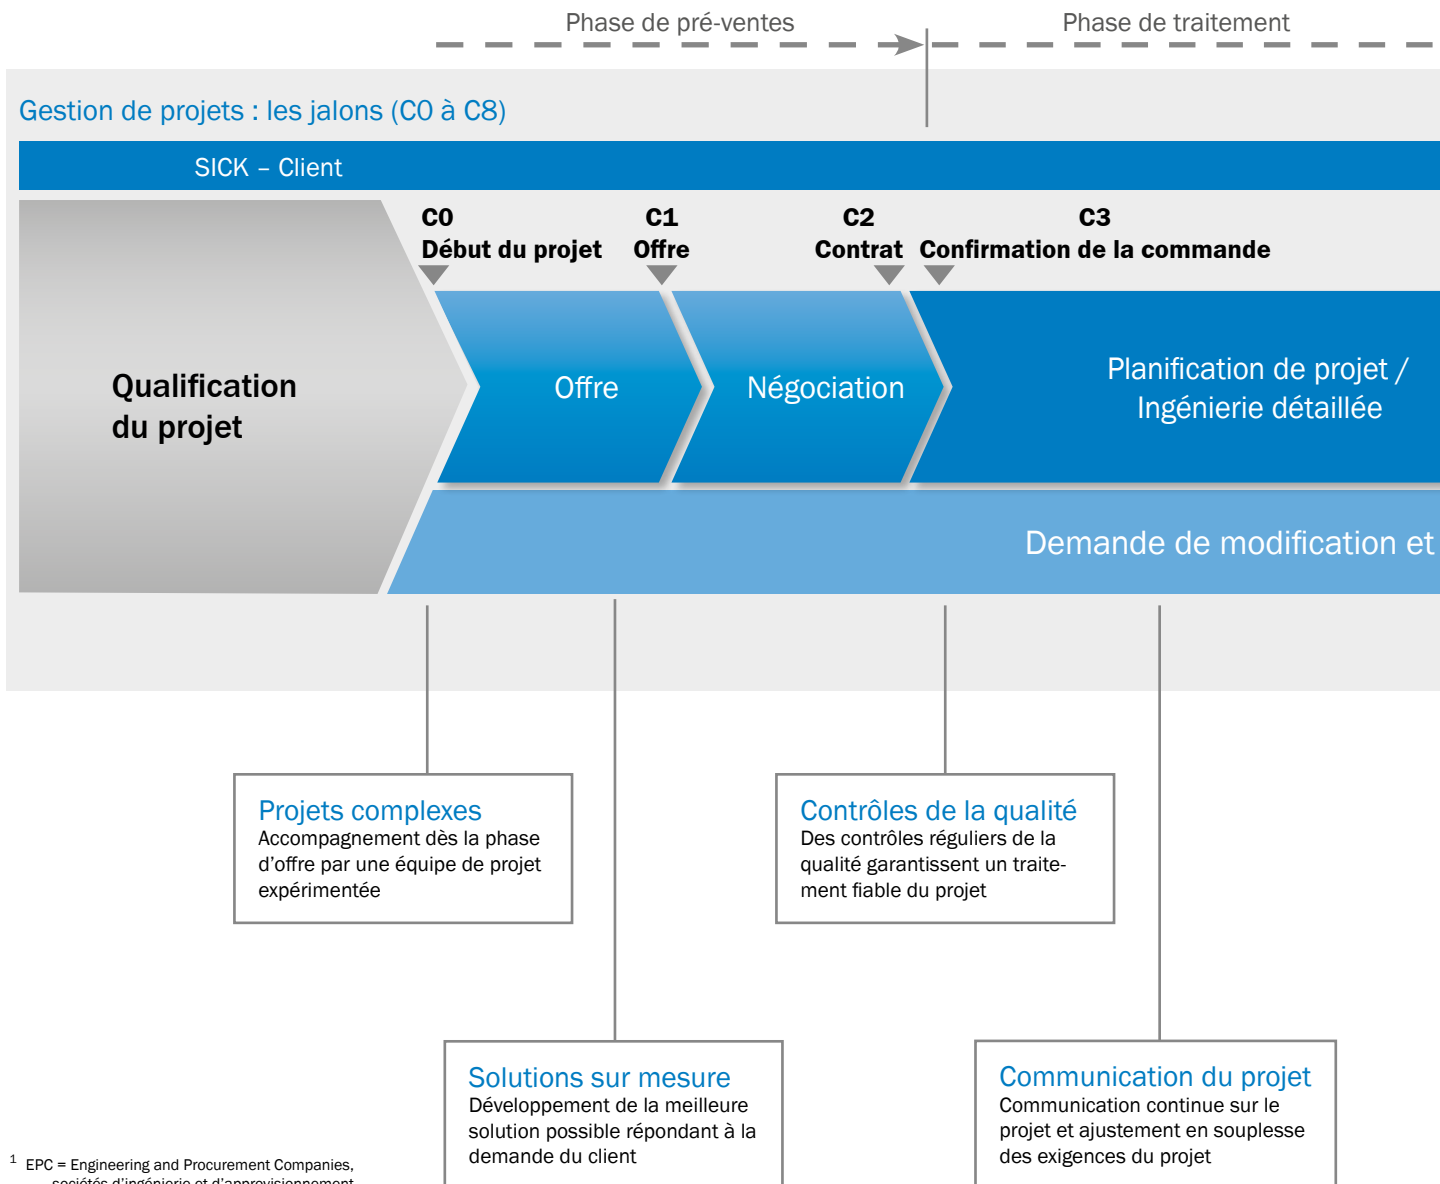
Phase de pré-ventes

Phase de traitement

Gestion de projets : les jalons (C0 à C8)

SICK – Client

C0
Début du projet

C1
Offre

C2
Contrat

C3
Confirmation de la commande

Qualification du projet

Offre

Négociation

Planification de projet / Ingénierie détaillée

Demande de modification et

Projets complexes
Accompagnement dès la phase d'offre par une équipe de projet expérimentée

Contrôles de la qualité
Des contrôles réguliers de la qualité garantissent un traitement fiable du projet

Solutions sur mesure
Développement de la meilleure solution possible répondant à la demande du client

Communication du projet
Communication continue sur le projet et ajustement en souplesse des exigences du projet

$^1$ EPC = Engineering and Procurement Companies, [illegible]